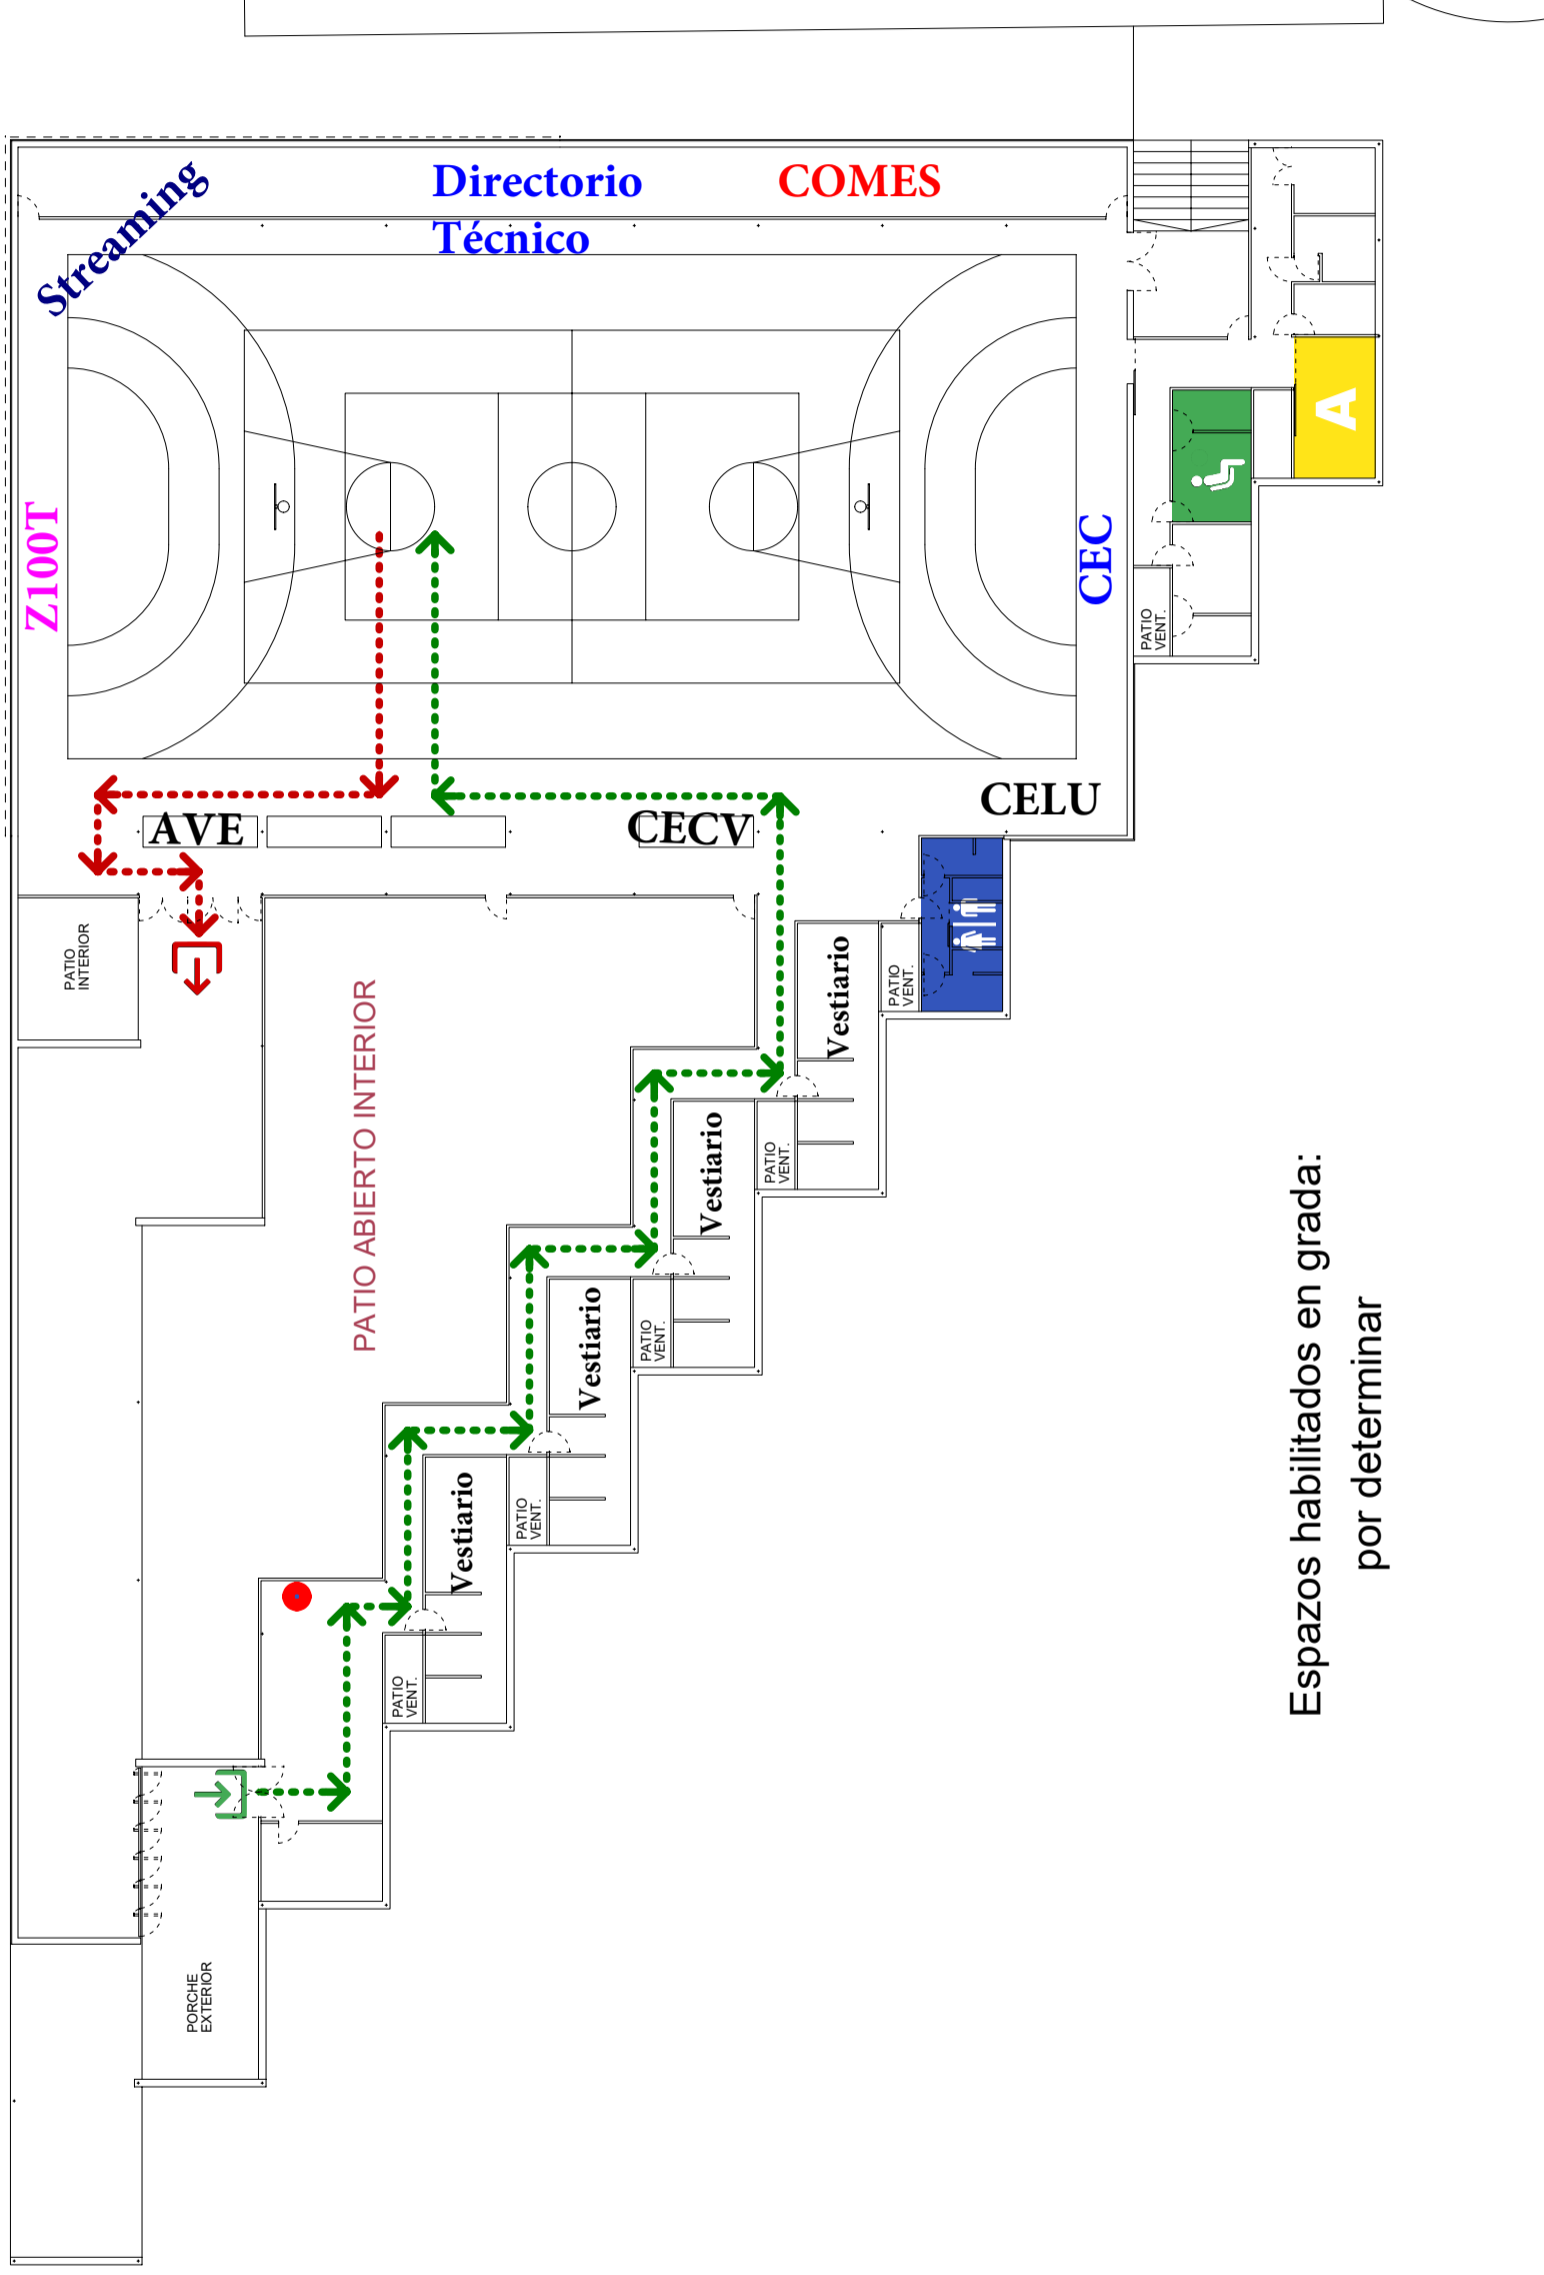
Streaming

Directorio Técnico

COMES

Z100T

CEC

A

PATIO VENT.

CELU

AVE

CECV

PATIO INTERIOR

PATIO ABIERTO INTERIOR

Vestiario

PATIO VENT.

Vestiario

PATIO VENT.

Vestiario

PATIO VENT.

Vestiario

PATIO VENT.

Vestiario

PATIO VENT.

PORCHE EXTERIOR

Espazos habilitados en grada: por determinar